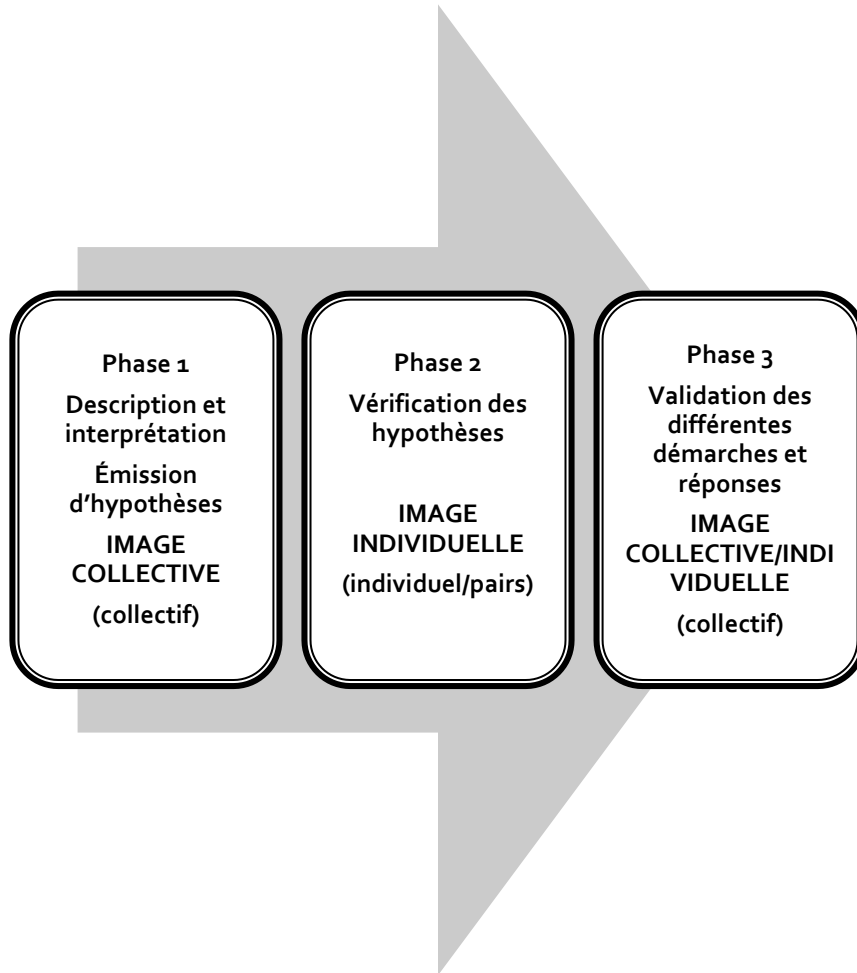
Phase 1

Description et interprétation

Émission d'hypothèses

IMAGE COLLECTIVE

(collectif)

Phase 2

Vérification des hypothèses

IMAGE INDIVIDUELLE

(individuel/pairs)

Phase 3

Validation des différentes démarches et réponses

IMAGE COLLECTIVE/INDIVIDUELLE

(collectif)